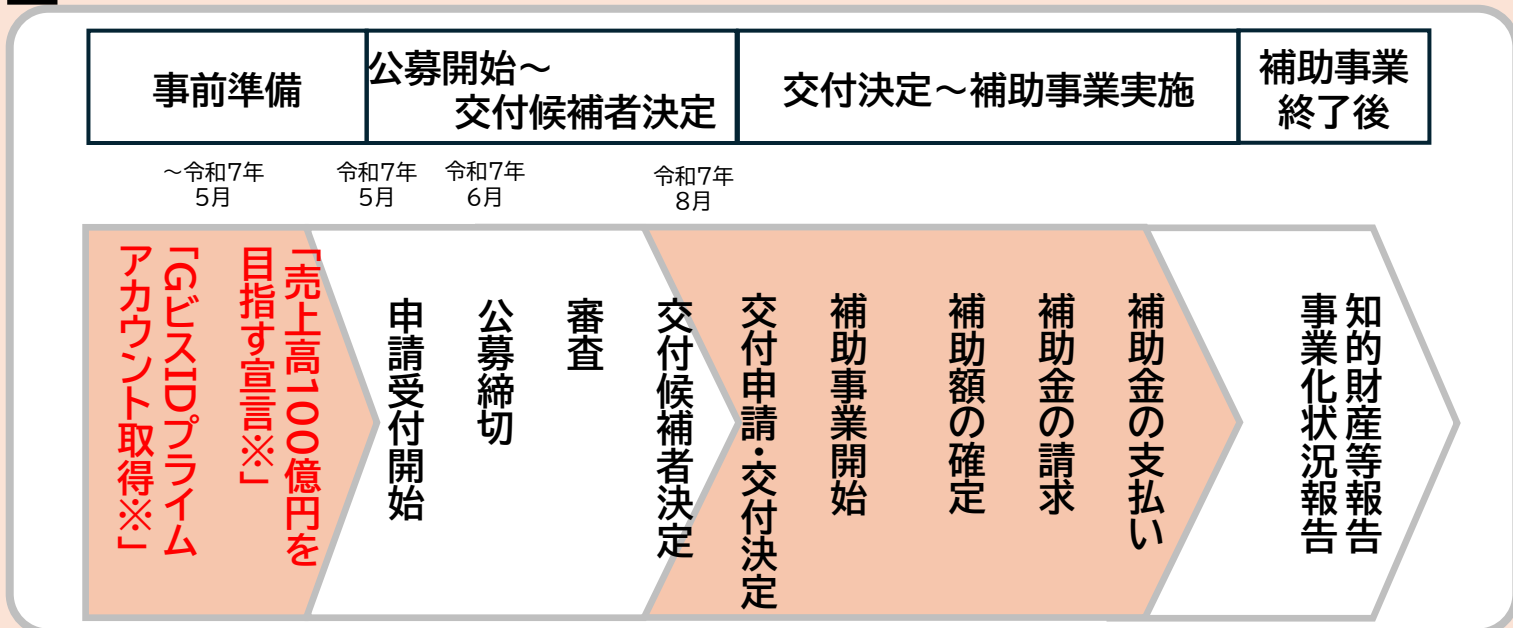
| 事前準備 | 公募開始～交付候補者決定 | 交付決定～補助事業実施 | 補助事業終了後 |
|---|---|---|---|

～令和7年5月　令和7年5月　令和7年6月　令和7年8月

「売上高100億円を目指す宣言※」

「GビズIDプライムアカウント取得※」

申請受付開始

公募締切

審査

交付候補者決定

交付申請・交付決定

補助事業開始

補助額の確定

補助金の請求

補助金の支払い

知的財産等報告
事業化状況報告